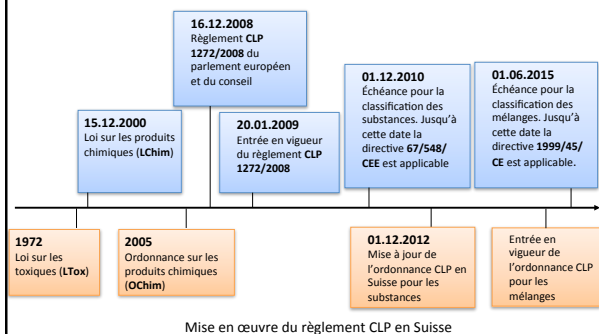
16.12.2008
Règlement **CLP 1272/2008** du parlement européen et du conseil

15.12.2000
Loi sur les produits chimiques (**LChim**)

20.01.2009
Entrée en vigueur du règlement **CLP 1272/2008**

01.12.2010
Échéance pour la classification des substances. Jusqu'à cette date la directive **67/548/ CEE** est applicable

01.06.2015
Échéance pour la classification des mélanges. Jusqu'à cette date la directive **1999/45/ CE** est applicable.

1972
Loi sur les toxiques (**LTox**)

2005
Ordonnance sur les produits chimiques (**OChim**)

01.12.2012
Mise à jour de l'ordonnance CLP en Suisse pour les substances

Entrée en vigueur de l'ordonnance CLP pour les mélanges

Mise en œuvre du règlement CLP en Suisse